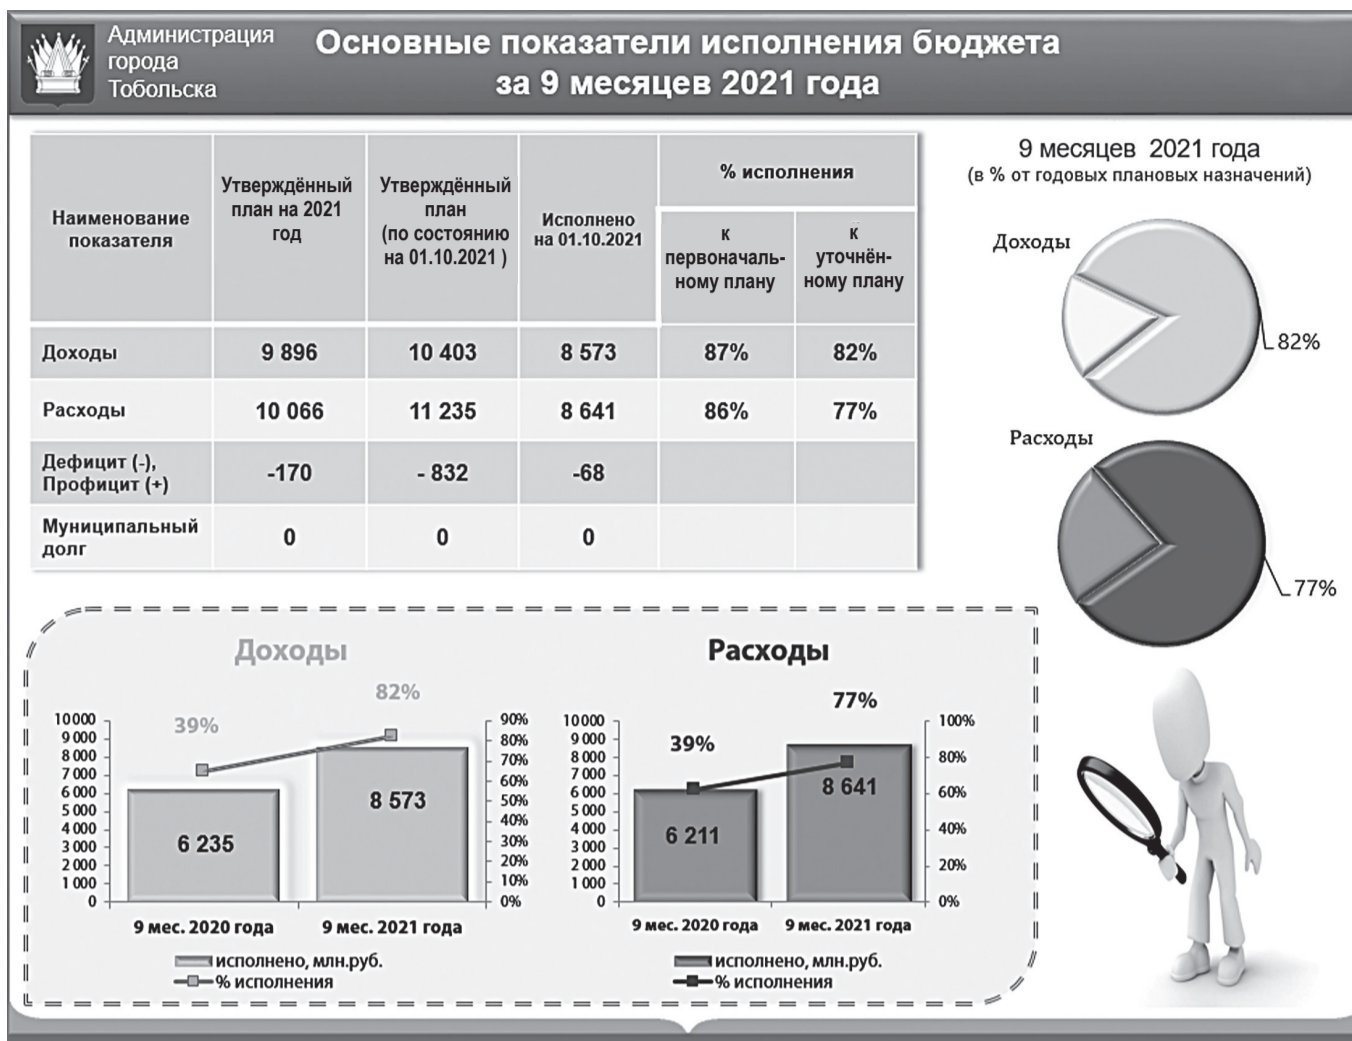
Администрация города Тобольска

Основные показатели исполнения бюджета за 9 месяцев 2021 года

| Наименование показателя | Утверждённый план на 2021 год | Утверждённый план (по состоянию на 01.10.2021 ) | Исполнено на 01.10.2021 | % исполнения к первоначальному плану | % исполнения к уточнённому плану |
|---|---|---|---|---|---|
| Доходы | 9 896 | 10 403 | 8 573 | 87% | 82% |
| Расходы | 10 066 | 11 235 | 8 641 | 86% | 77% |
| Дефицит (-), Профицит (+) | -170 | - 832 | -68 | | |
| Муниципальный долг | 0 | 0 | 0 | | |

9 месяцев 2021 года
(в % от годовых плановых назначений)

Доходы
82%

Расходы
77%

Доходы

82%
39%

10 000
9 000
8 000
7 000
6 000
5 000
4 000
3 000
2 000
1 000
0

90%
80%
70%
60%
50%
40%
30%
20%
10%
0%

6 235
8 573

9 мес. 2020 года
9 мес. 2021 года

исполнено, млн.руб.
% исполнения

Расходы

77%
39%

10 000
9 000
8 000
7 000
6 000
5 000
4 000
3 000
2 000
1 000
0

100%
80%
60%
40%
20%
0%

6 211
8 641

9 мес. 2020 года
9 мес. 2021 года

исполнено, млн.руб.
% исполнения